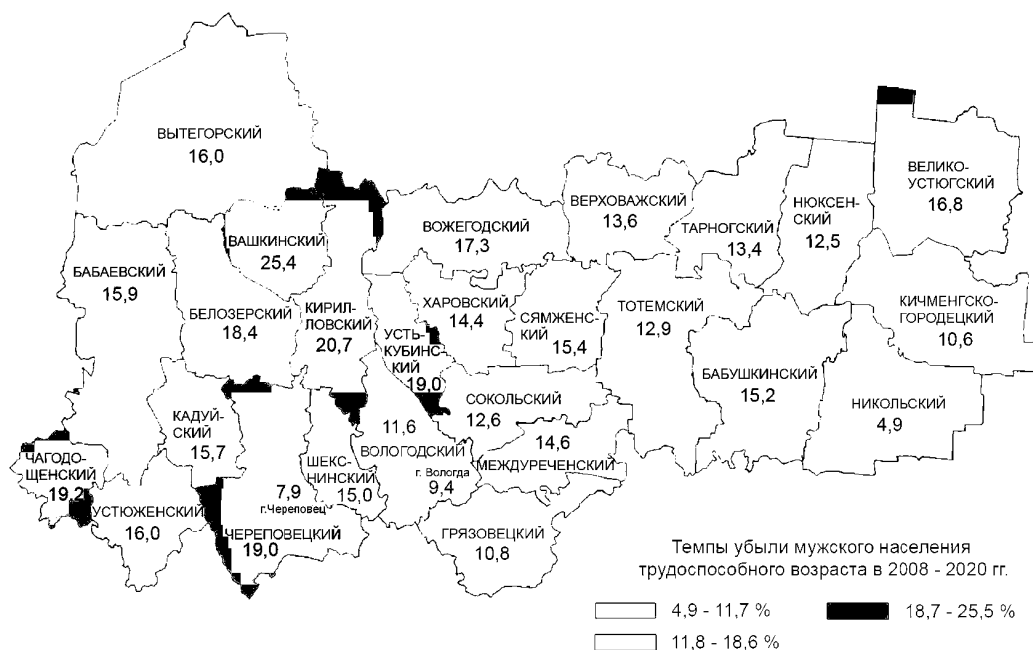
ВЫТЕГОРСКИЙ
16,0

ВЕЛИКО-УСТЮГСКИЙ
16,8

ВЕРХОВАЖСКИЙ
13,6

НЮКСЕН-СКИЙ
12,5

ВОЖЕГОДСКИЙ
17,3

ТАРНОГСКИЙ
13,4

ВАШКИНСКИЙ
25,4

БАБАЕВСКИЙ
15,9

ХАРОВСКИЙ
14,4

КИЧМЕНГСКО-ГОРОДЕЦКИЙ
10,6

БЕЛОЗЕРСКИЙ
18,4

КИРИЛ-ЛОВСКИЙ
20,7

УСТЬ-КУБИНС-КИЙ
19,0

СЯМЖЕНС-КИЙ
15,4

ТОТЕМСКИЙ
12,9

БАБУШКИНСКИЙ
15,2

СОКОЛЬСКИЙ
12,6

НИКОЛЬСКИЙ
4,9

КАДУЙ-СКИЙ
15,7

11,6

14,6

ЧАГОДО-ЩЕНСКИЙ
19,2

ШЕКС-НИНСКИЙ
15,0

ВОЛОГОДСКИЙ

МЕЖДУРЕЧЕНСКИЙ

г. Вологда
9,4

7,9
г.Череповец

УСТЮЖЕНСКИЙ
16,0

ЧЕРЕПОВЕЦКИЙ
19,0

ГРЯЗОВЕЦКИЙ
10,8

Темпы убыли мужского населения трудоспособного возраста в 2008 - 2020 гг.

4,9 - 11,7 %

18,7 - 25,5 %

11,8 - 18,6 %